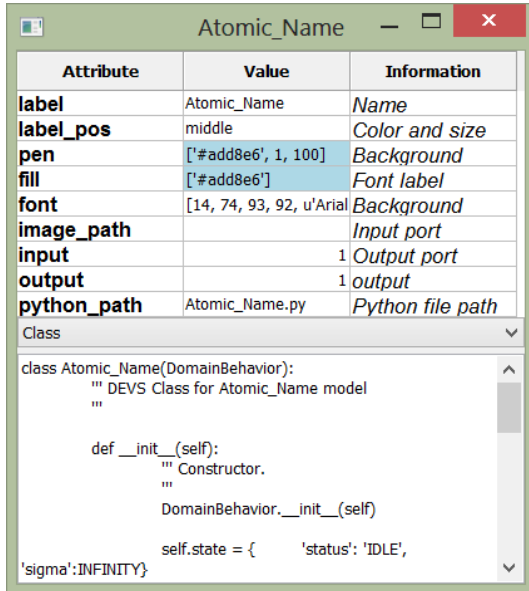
Atomic_Name

| Attribute | Value | Information |
|---|---|---|
| label | Atomic_Name | Name |
| label_pos | middle | Color and size |
| pen | ['#add8e6', 1, 100] | Background |
| fill | ['#add8e6'] | Font label |
| font | [14, 74, 93, 92, u'Arial | Background |
| image_path | | Input port |
| input | 1 | Output port |
| output | 1 | output |
| python_path | Atomic_Name.py | Python file path |

Class

class Atomic_Name(DomainBehavior):
''' DEVS Class for Atomic_Name model
'''

def __init__(self):
''' Constructor.
'''
DomainBehavior.__init__(self)

self.state = { 'status': 'IDLE', 'sigma':INFINITY}